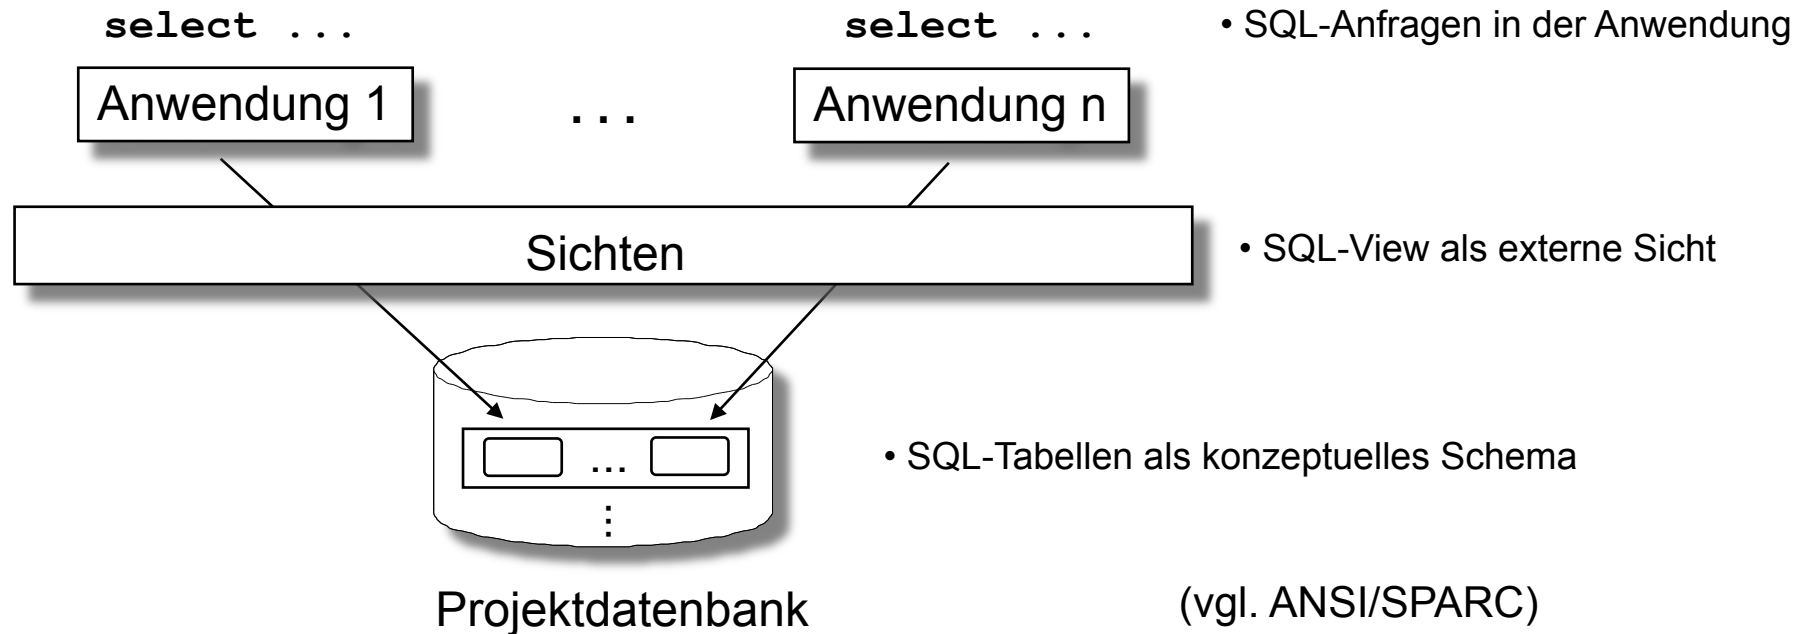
select ...

select ...

• SQL-Anfragen in der Anwendung

Anwendung 1

...

Anwendung n

Sichten

• SQL-View als externe Sicht

...

⋮

• SQL-Tabellen als konzeptuelles Schema

Projektdatenbank

(vgl. ANSI/SPARC)